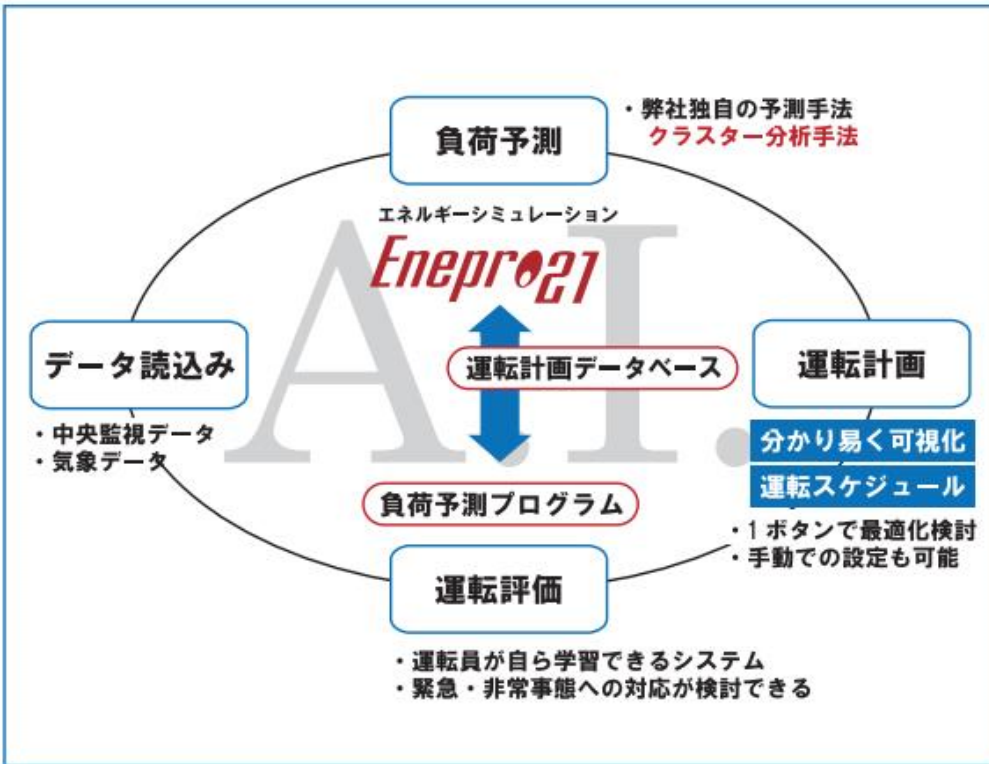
負荷予測

・弊社独自の予測手法
クラスター分析手法

エネルギーシミュレーション
Enepro21

A.I.

データ読込み

・中央監視データ
・気象データ

運転計画データベース

運転計画

分かり易く可視化
運転スケジュール

・1ボタンで最適化検討
・手動での設定も可能

負荷予測プログラム

運転評価

・運転員が自ら学習できるシステム
・緊急・非常事態への対応が検討できる